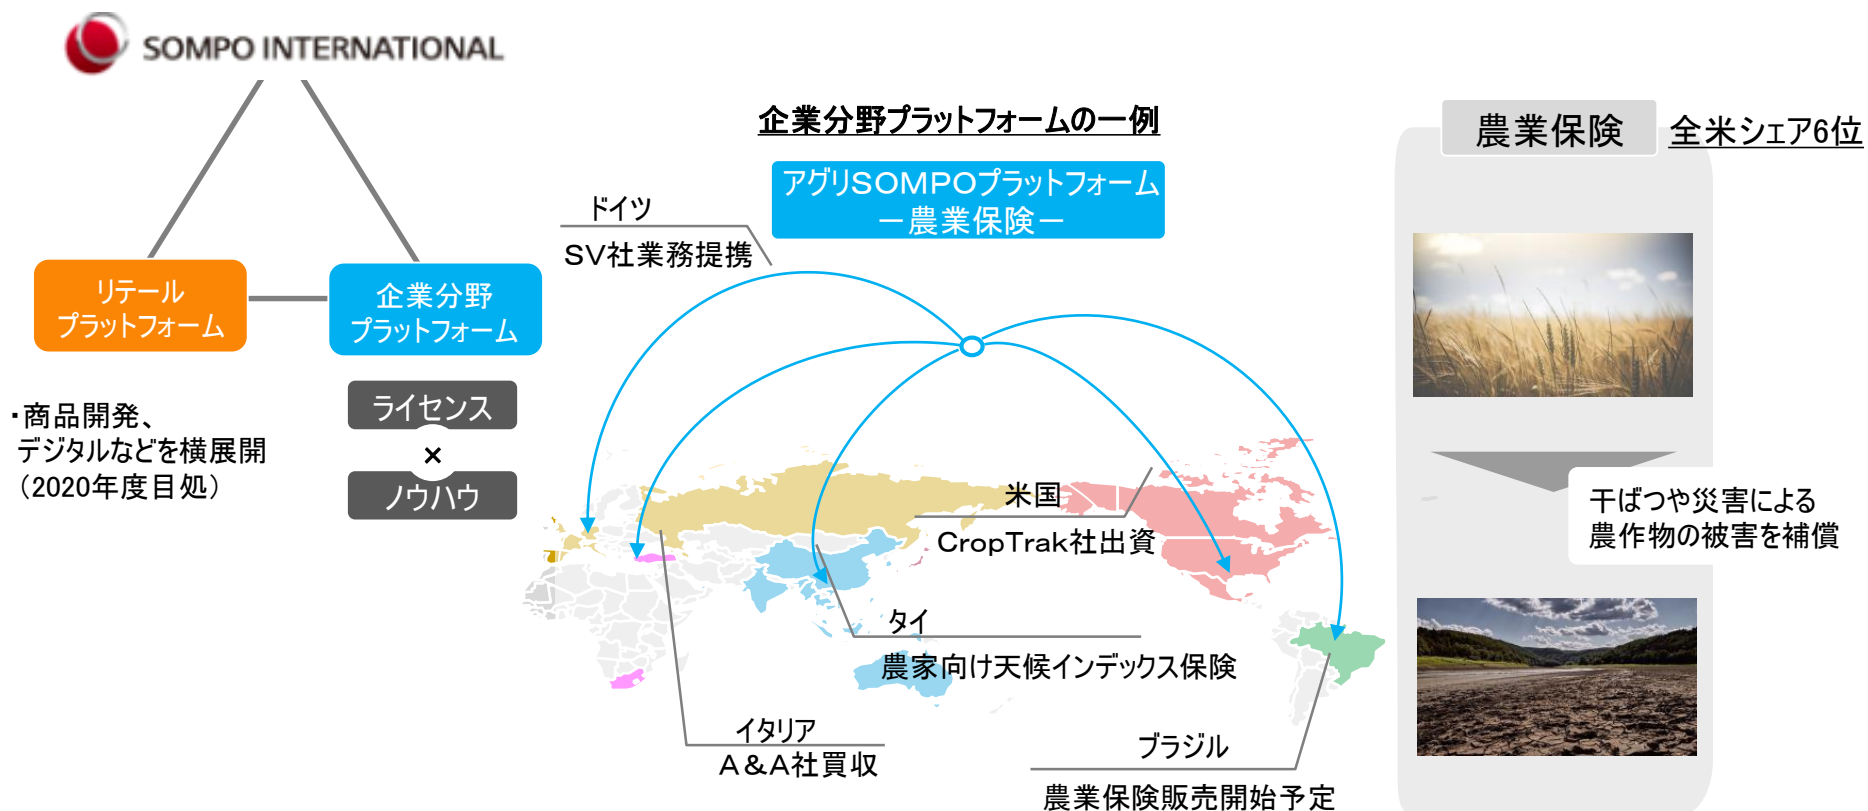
SOMPO INTERNATIONAL

リテール
プラットフォーム

企業分野
プラットフォーム

・商品開発、
デジタルなどを横展開
（2020年度目処）

ライセンス
×
ノウハウ

企業分野プラットフォームの一例

アグリSOMPOプラットフォーム
ー農業保険ー

ドイツ
SV社業務提携

米国
CropTrak社出資

タイ
農家向け天候インデックス保険

イタリア
A&A社買収

ブラジル
農業保険販売開始予定

農業保険

全米シェア6位

干ばつや災害による
農作物の被害を補償